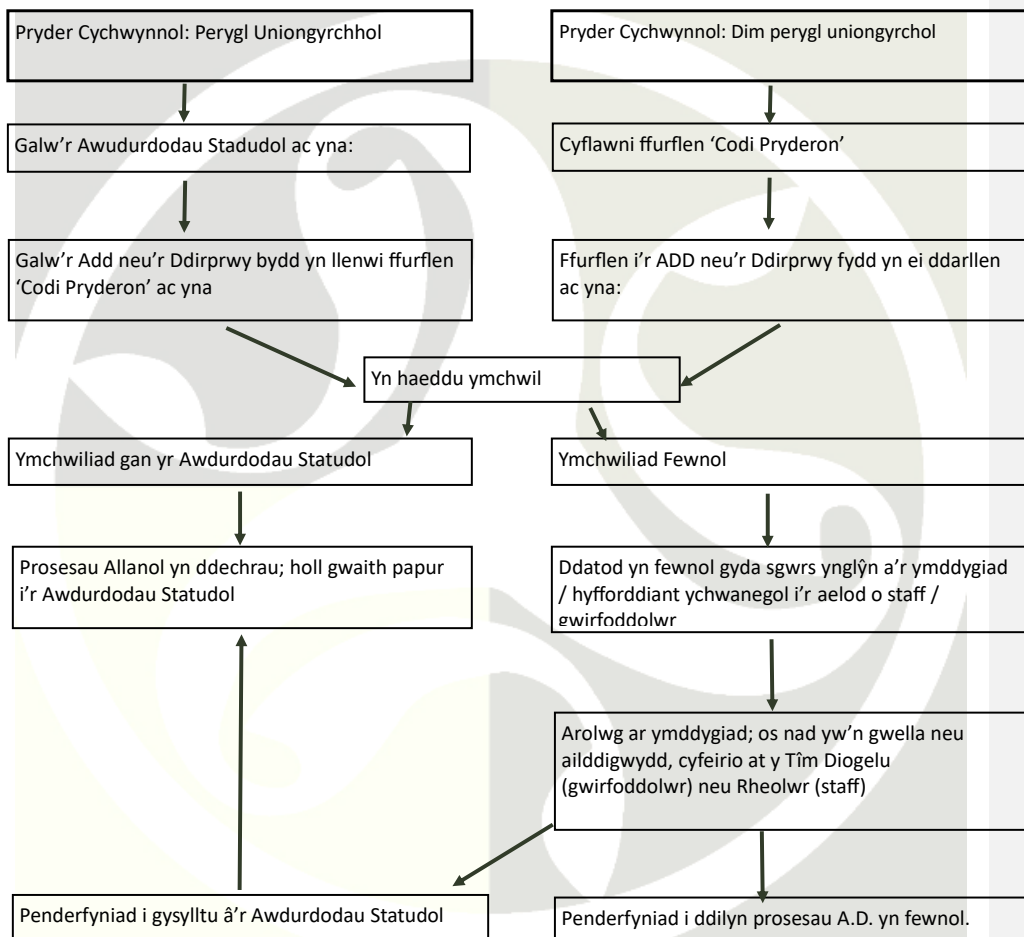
Pryder Cychwynnol: Perygl Uniongyrchhol

Pryder Cychwynnol: Dim perygl uniongyrchol

Galw'r Awudurdodau Stadudol ac yna:

Cyflawni ffurflen 'Codi Pryderon'

Galw'r Add neu'r Ddirprwy bydd yn llenwi ffurflen 'Codi Pryderon' ac yna

Ffurflen i'r ADD neu'r Ddirprwy fydd yn ei ddarllen ac yna:

Yn haeddu ymchwil

Ymchwiliad gan yr Awdurdodau Statudol

Ymchwiliad Fewnol

Prosesau Allanol yn ddechrau; holl gwaith papur i'r Awdurdodau Statudol

Ddatod yn fewnol gyda sgwrs ynglŷn a'r ymddygiad / hyfforddiant ychwanegol i'r aelod o staff / gwirfoddolwr

Arolwg ar ymddygiad; os nad yw'n gwella neu ailddigwydd, cyfeirio at y Tîm Diogelu (gwirfoddolwr) neu Rheolwr (staff)

Penderfyniad i gysylltu â'r Awdurdodau Statudol

Penderfyniad i ddilyn prosesau A.D. yn fewnol.